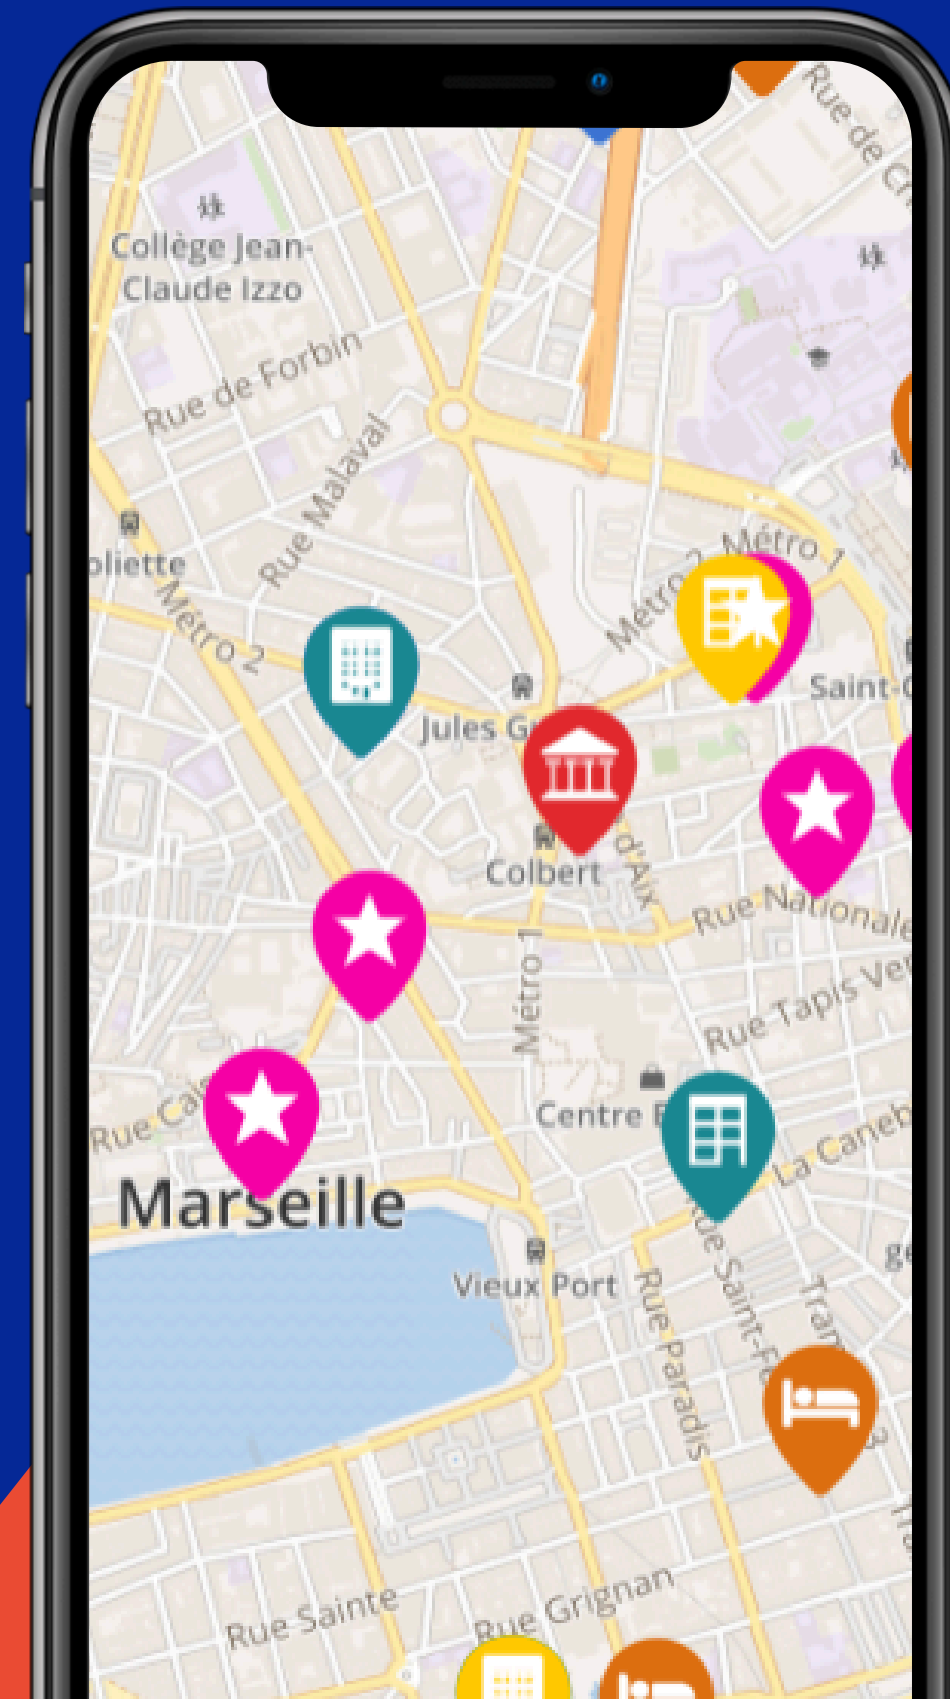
Rue de Cr
Collège Jean-Claude Izzo
Rue de Forbin
Rue Malaval
pliette
Métro 2
Métro 2
Métro 1
Saint-C
Jules G
Colbert
d'Aix
Rue Nationale
Rue Tapis Ve
Métro 1
Rue Ca
Centre B
La Caneb
Marseille
Vieux Port
Rue Paradis
ue Saint-Fe
Tram
Rue Sainte
Rue Grignan